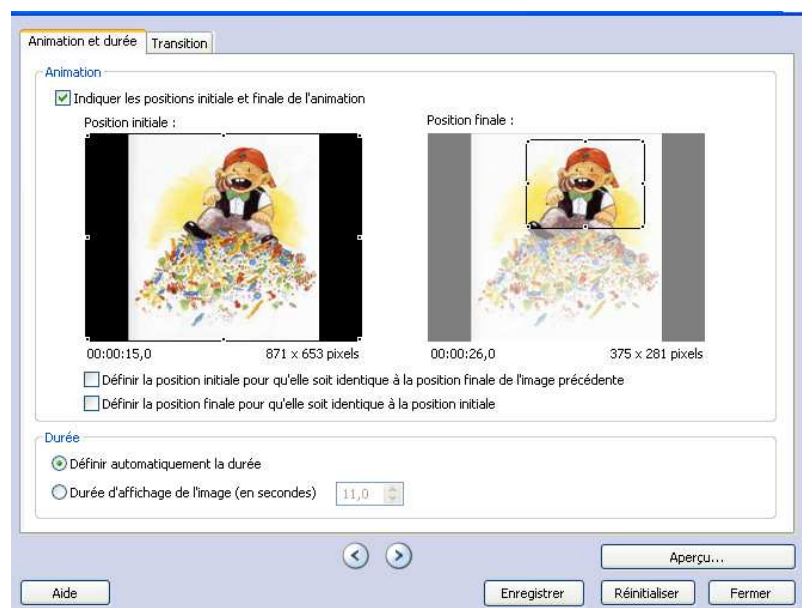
Animation et durée
Transition

Animation

Indiquer les positions initiale et finale de l'animation

Position initiale :

Position finale :

00:00:15,0
871 x 653 pixels

00:00:26,0
375 x 281 pixels

Définir la position initiale pour qu'elle soit identique à la position finale de l'image précédente

Définir la position finale pour qu'elle soit identique à la position initiale

Durée

Définir automatiquement la durée

Durée d'affichage de l'image (en secondes)
11,0

Aperçu...

Aide

Enregistrer
Réinitialiser
Fermer